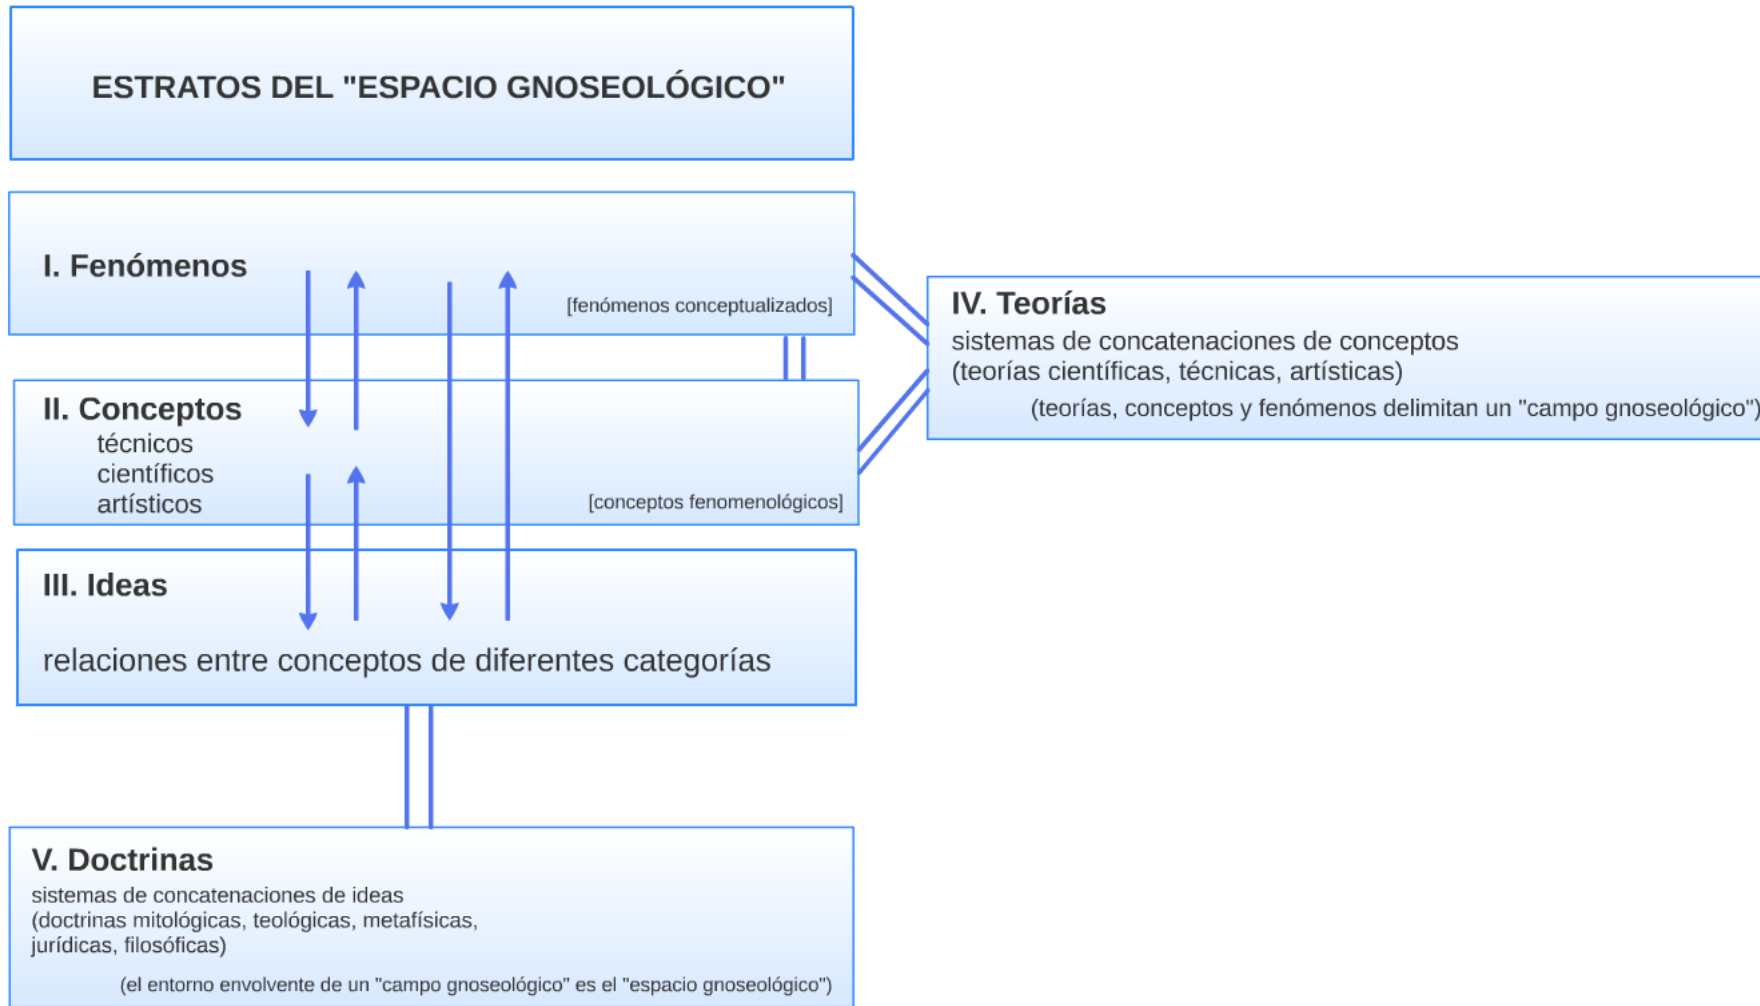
ESTRATOS DEL "ESPACIO GNOSEOLÓGICO"

I. Fenómenos

[fenómenos conceptualizados]

II. Conceptos
técnicos
científicos
artísticos

[conceptos fenomenológicos]

III. Ideas

relaciones entre conceptos de diferentes categorías

IV. Teorías
sistemas de concatenaciones de conceptos
(teorías científicas, técnicas, artísticas)
(teorías, conceptos y fenómenos delimitan un "campo gnoseológico")

V. Doctrinas
sistemas de concatenaciones de ideas
(doctrinas mitológicas, teológicas, metafísicas, jurídicas, filosóficas)

(el entorno envolvente de un "campo gnoseológico" es el "espacio gnoseológico")